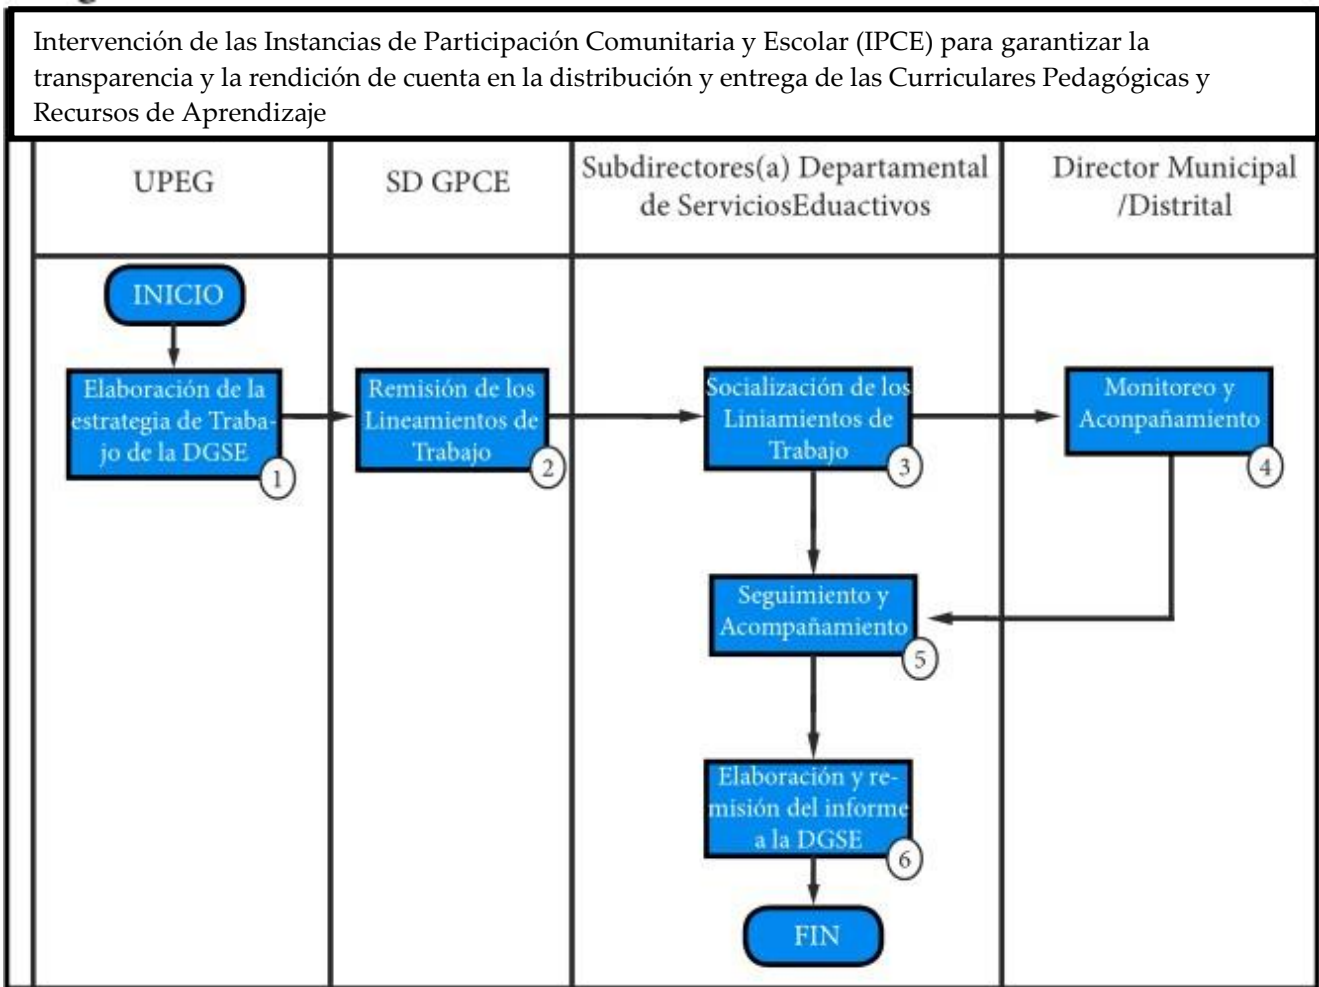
Intervención de las Instancias de Participación Comunitaria y Escolar (IPCE) para garantizar la transparencia y la rendición de cuenta en la distribución y entrega de las Curriculares Pedagógicas y Recursos de Aprendizaje

UPEG

SD GPCE

Subdirectores(a) Departamental de ServiciosEduactivos

Director Municipal /Distrital

INICIO

Elaboración de la estrategia de Trabajo de la DGSE 1

Remisión de los Lineamientos de Trabajo 2

Socialización de los Liniamientos de Trabajo 3

Monitoreo y Aconpañamiento 4

Seguimiento y Acompañamiento 5

Elaboración y remisión del informe a la DGSE 6

FIN